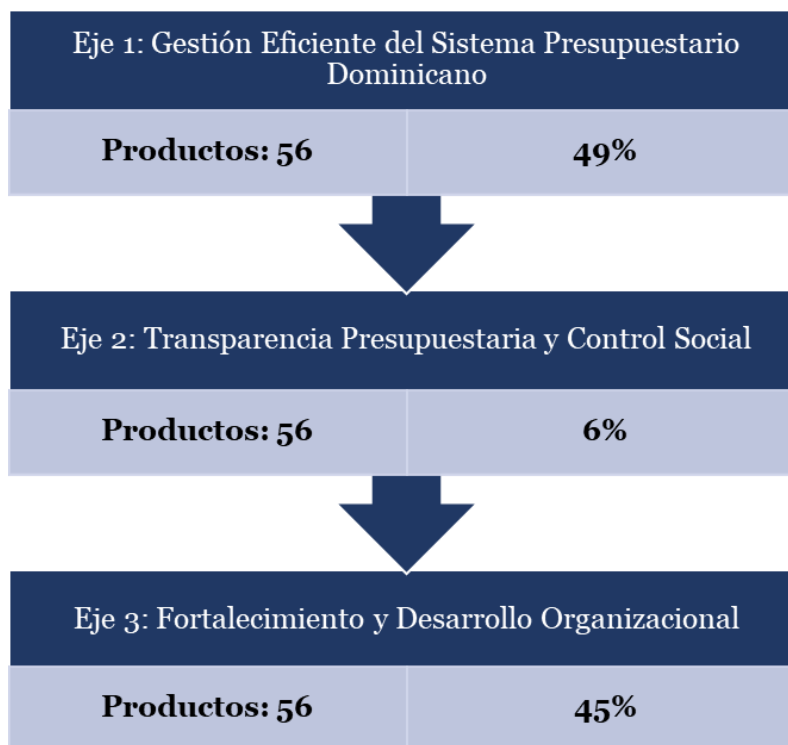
Eje 1: Gestión Eficiente del Sistema Presupuestario Dominicano

| Productos: 56 | 49% |
|---|---|

Eje 2: Transparencia Presupuestaria y Control Social

| Productos: 56 | 6% |
|---|---|

Eje 3: Fortalecimiento y Desarrollo Organizacional

| Productos: 56 | 45% |
|---|---|